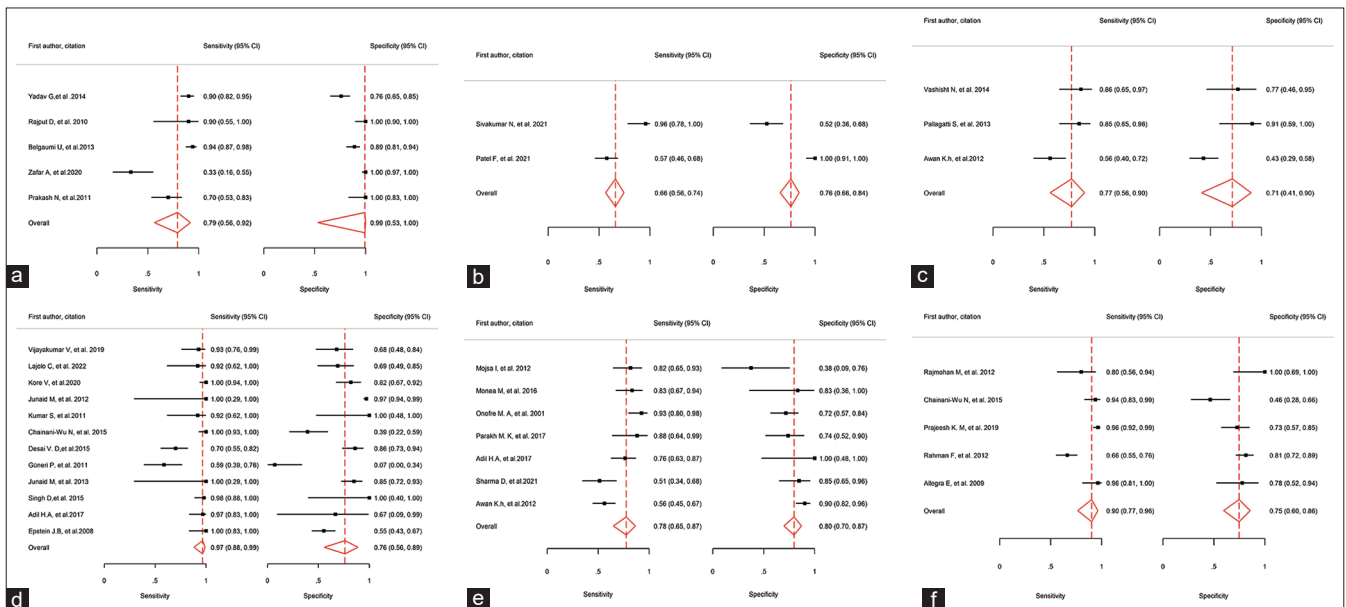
First author, citation | Sensitivity (95% CI) | Specificity (95% CI)

Yadav G,et al .2014 | 0.90 (0.82, 0.95) | 0.76 (0.65, 0.85)
Rajput D, et al. 2010 | 0.90 (0.55, 1.00) | 1.00 (0.90, 1.00)
Belgaumi U, et al.2013 | 0.94 (0.87, 0.98) | 0.89 (0.81, 0.94)
Zafar A, et al.2020 | 0.33 (0.16, 0.55) | 1.00 (0.97, 1.00)
Prakash N, et al.2011 | 0.70 (0.53, 0.83) | 1.00 (0.83, 1.00)
Overall | 0.79 (0.56, 0.92) | 0.99 (0.53, 1.00)

0 .5 1 Sensitivity
0 .5 1 Specificity
a

First author, citation | Sensitivity (95% CI) | Specificity (95% CI)

Sivakumar N, et al. 2021 | 0.96 (0.78, 1.00) | 0.52 (0.36, 0.68)
Patel F, et al. 2021 | 0.57 (0.46, 0.68) | 1.00 (0.91, 1.00)
Overall | 0.66 (0.56, 0.74) | 0.76 (0.66, 0.84)

0 .5 1 Sensitivity
0 .5 1 Specificity
b

First author, citation | Sensitivity (95% CI) | Specificity (95% CI)

Vashisht N, et al. 2014 | 0.86 (0.65, 0.97) | 0.77 (0.46, 0.95)
Pallagati S, et al. 2013 | 0.85 (0.65, 0.96) | 0.91 (0.59, 1.00)
Awan K.h, et al.2012 | 0.56 (0.40, 0.72) | 0.43 (0.29, 0.58)
Overall | 0.77 (0.56, 0.90) | 0.71 (0.41, 0.90)

0 .5 1 Sensitivity
0 .5 1 Specificity
c

First author, citation | Sensitivity (95% CI) | Specificity (95% CI)

Vijayakumar V, et al. 2019 | 0.93 (0.76, 0.99) | 0.68 (0.48, 0.84)
Lajolo C, et al. 2022 | 0.92 (0.62, 1.00) | 0.69 (0.49, 0.85)
Kore V, et al.2020 | 1.00 (0.94, 1.00) | 0.82 (0.67, 0.92)
Junaid M, et al. 2012 | 1.00 (0.29, 1.00) | 0.97 (0.94, 0.99)
Kumar S, et al.2011 | 0.92 (0.62, 1.00) | 1.00 (0.48, 1.00)
Chainani-Wu N, et al. 2015 | 1.00 (0.93, 1.00) | 0.39 (0.22, 0.59)
Desai V. D,et al.2015 | 0.70 (0.55, 0.82) | 0.86 (0.73, 0.94)
Güneri P, et al. 2011 | 0.59 (0.39, 0.76) | 0.07 (0.00, 0.34)
Junaid M, et al. 2013 | 1.00 (0.29, 1.00) | 0.85 (0.72, 0.93)
Singh D,et al. 2015 | 0.98 (0.88, 1.00) | 1.00 (0.40, 1.00)
Adil H.A, et al.2017 | 0.97 (0.83, 1.00) | 0.67 (0.09, 0.99)
Epstein J.B, et al.2008 | 1.00 (0.83, 1.00) | 0.55 (0.43, 0.67)
Overall | 0.97 (0.88, 0.99) | 0.76 (0.56, 0.89)

0 .5 1 Sensitivity
0 .5 1 Specificity
d

First author, citation | Sensitivity (95% CI) | Specificity (95% CI)

Mojsa I, et al. 2012 | 0.82 (0.65, 0.93) | 0.38 (0.09, 0.76)
Monea M, et al. 2016 | 0.83 (0.67, 0.94) | 0.83 (0.36, 1.00)
Onofre M. A, et al. 2001 | 0.93 (0.80, 0.98) | 0.72 (0.57, 0.84)
Parakh M. K, et al. 2017 | 0.88 (0.64, 0.99) | 0.74 (0.52, 0.90)
Adil H.A, et al.2017 | 0.76 (0.63, 0.87) | 1.00 (0.48, 1.00)
Sharma D, et al.2021 | 0.51 (0.34, 0.68) | 0.85 (0.65, 0.96)
Awan K.h, et al.2012 | 0.56 (0.45, 0.67) | 0.90 (0.82, 0.96)
Overall | 0.78 (0.65, 0.87) | 0.80 (0.70, 0.87)

0 .5 1 Sensitivity
0 .5 1 Specificity
e

First author, citation | Sensitivity (95% CI) | Specificity (95% CI)

Rajmohan M, et al. 2012 | 0.80 (0.56, 0.94) | 1.00 (0.69, 1.00)
Chainani-Wu N, et al. 2015 | 0.94 (0.83, 0.99) | 0.46 (0.28, 0.66)
Prajeesh K. M, et al. 2019 | 0.96 (0.92, 0.99) | 0.73 (0.57, 0.85)
Rahman F, et al. 2012 | 0.66 (0.55, 0.76) | 0.81 (0.72, 0.89)
Allegra E, et al. 2009 | 0.96 (0.81, 1.00) | 0.78 (0.52, 0.94)
Overall | 0.90 (0.77, 0.96) | 0.75 (0.60, 0.86)

0 .5 1 Sensitivity
0 .5 1 Specificity
f